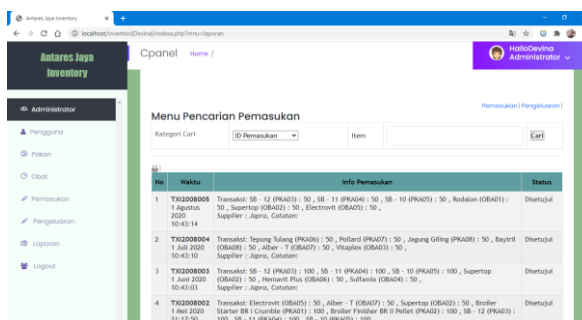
Antares Jaya Inventory
localhost/inventoriDevina/index.php?menu=laporan

Antares Jaya Inventory

Cpanel Home /

HalloDevina Administrator

Administrator
Pengguna
Pakan
Obat
Pemasukan
Pengeluaran
Laporan
Logout

Menu Pencarian Pemasukan

Pemasukan | Pengeluaran |

Kategori Cari | ID Pemasukan | Item | | Cari

| No | Waktu | Info Pemasukan | Status |
|---|---|---|---|
| 1 | TXI2008005 1 Agustus 2020 10:43:14 | Transaksi: SB - 12 (PKA03) : 50 , SB - 11 (PKA04) : 50 , SB - 10 (PKA05) : 50 , Rodalon (OBA01) : 50 , Supertop (OBA02) : 50 , Electrovit (OBA05) : 50 , Supplier : Japra, Catatan: | Disetujui |
| 2 | TXI2008004 1 Juli 2020 10:43:10 | Transaksi: Tepung Tulang (PKA06) : 50 , Pollard (PKA07) : 50 , Jagung Giling (PKA08) : 50 , Baytril (OBA08) : 50 , Alber - T (OBA07) : 50 , Vitaplex (OBA03) : 50 , Supplier : Japra, Catatan: | Disetujui |
| 3 | TXI2008003 1 Juni 2020 10:43:03 | Transaksi: SB - 12 (PKA03) : 100 , SB - 11 (PKA04) : 100 , SB - 10 (PKA05) : 100 , Supertop (OBA02) : 50 , Hemavit Plus (OBA06) : 50 , Sulfamix (OBA04) : 50 , Supplier : Japra, Catatan: | Disetujui |
| 4 | TXI2008002 1 Mei 2020 21:17:50 | Transaksi: Electrovit (OBA05) : 50 , Alber - T (OBA07) : 50 , Supertop (OBA02) : 50 , Broiler Starter BR I Crumble (PKA01) : 100 , Broiler Finisher BR II Pellet (PKA02) : 100 , SB - 12 (PKA03) : 100 , SB - 11 (PKA04) : 100 , SB - 10 (PKA05) : 100 | Disetujui |